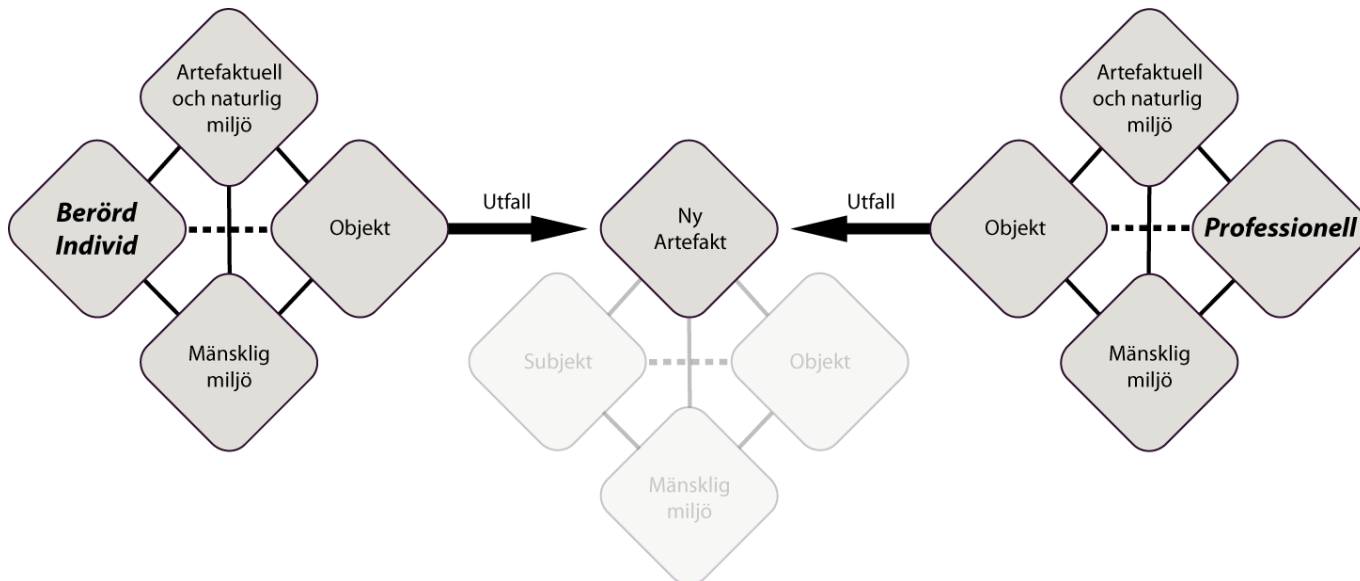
Artefaktuell och naturlig miljö

**Berörd Individ**

Objekt

Mänsklig miljö

Utfall

Ny Artefakt

Subjekt

Objekt

Mänsklig miljö

Utfall

Artefaktuell och naturlig miljö

Objekt

**Professionell**

Mänsklig miljö